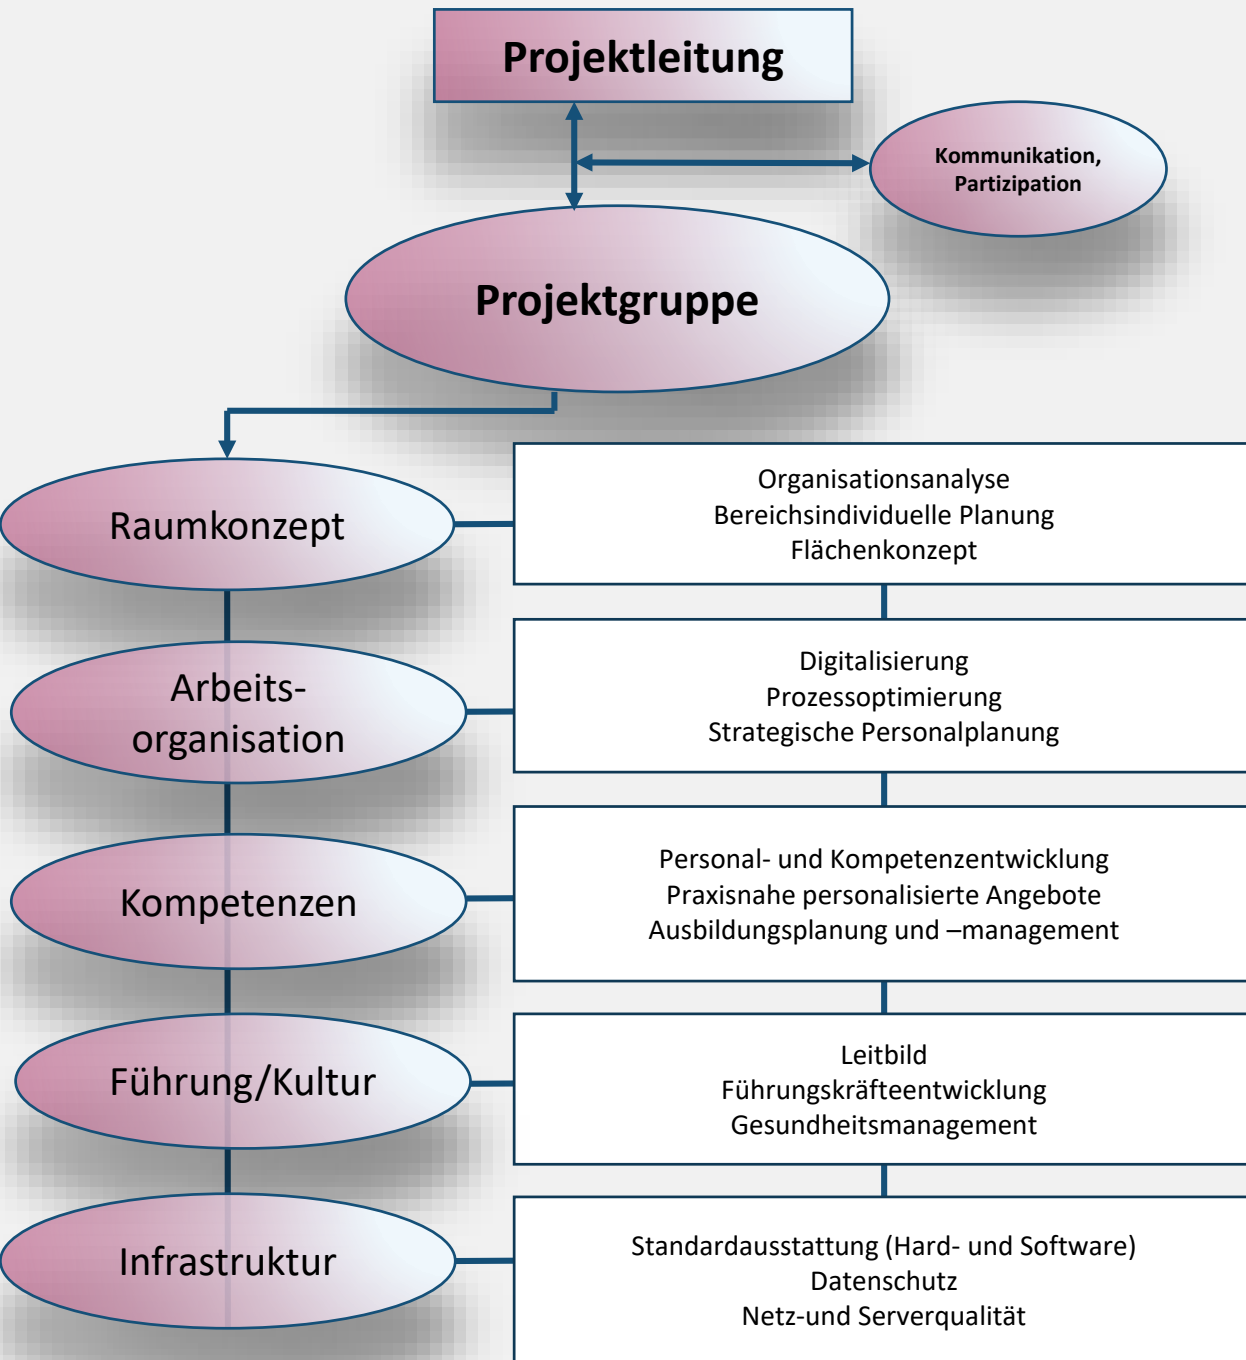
Projektleitung

Kommunikation, Partizipation

Projektgruppe

Raumkonzept

Organisationsanalyse
Bereichsindividuelle Planung
Flächenkonzept

Arbeitsorganisation

Digitalisierung
Prozessoptimierung
Strategische Personalplanung

Kompetenzen

Personal- und Kompetenzentwicklung
Praxisnahe personalisierte Angebote
Ausbildungsplanung und –management

Führung/Kultur

Leitbild
Führungskräfteentwicklung
Gesundheitsmanagement

Infrastruktur

Standardausstattung (Hard- und Software)
Datenschutz
Netz-und Serverqualität